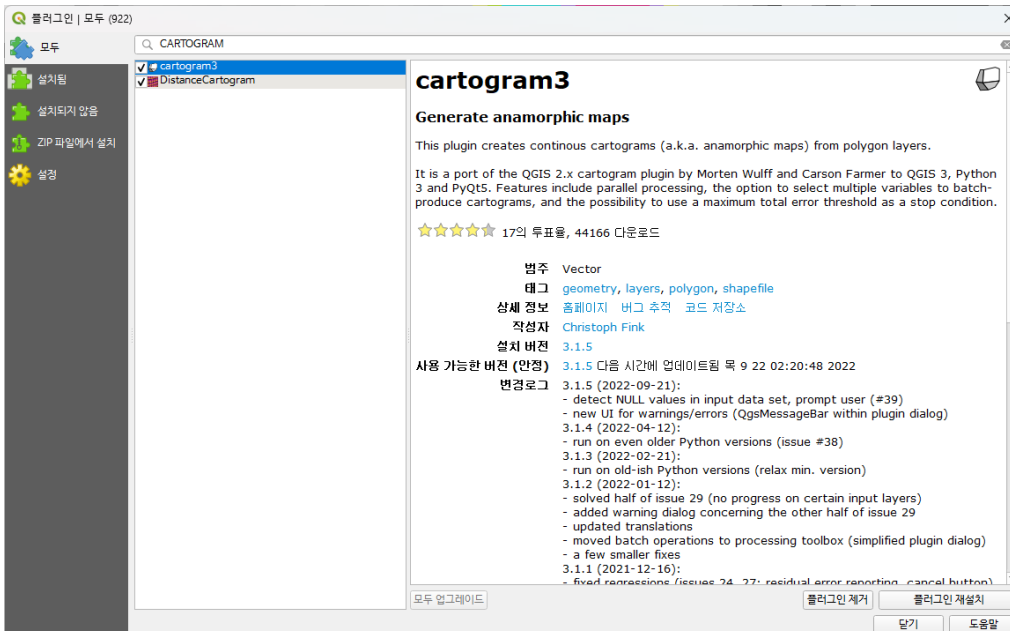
플러그인 | 모두 (922)

모두
설치됨
설치되지 않음
ZIP 파일에서 설치
설정

CARTOGRAM

cartogram3
DistanceCartogram

cartogram3

Generate anamorphic maps

This plugin creates continous cartograms (a.k.a. anamorphic maps) from polygon layers.

It is a port of the QGIS 2.x cartogram plugin by Morten Wulff and Carson Farmer to QGIS 3, Python 3 and PyQt5. Features include parallel processing, the option to select multiple variables to batch-produce cartograms, and the possibility to use a maximum total error threshold as a stop condition.

17의 투표율, 44166 다운로드

범주 Vector
태그 geometry, layers, polygon, shapefile
상세 정보 홈페이지 버그 추적 코드 저장소
작성자 Christoph Fink
설치 버전 3.1.5
사용 가능한 버전 (안정) 3.1.5 다음 시간에 업데이트됨 목 9 22 02:20:48 2022
변경로그 3.1.5 (2022-09-21):
- detect NULL values in input data set, prompt user (#39)
- new UI for warnings/errors (QgsMessageBar within plugin dialog)
3.1.4 (2022-04-12):
- run on even older Python versions (issue #38)
3.1.3 (2022-02-21):
- run on old-ish Python versions (relax min. version)
3.1.2 (2022-01-12):
- solved half of issue 29 (no progress on certain input layers)
- added warning dialog concerning the other half of issue 29
- updated translations
- moved batch operations to processing toolbox (simplified plugin dialog)
- a few smaller fixes
3.1.1 (2021-12-16):
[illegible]

모두 업그레이드
플러그인 제거
플러그인 재설치
닫기
도움말